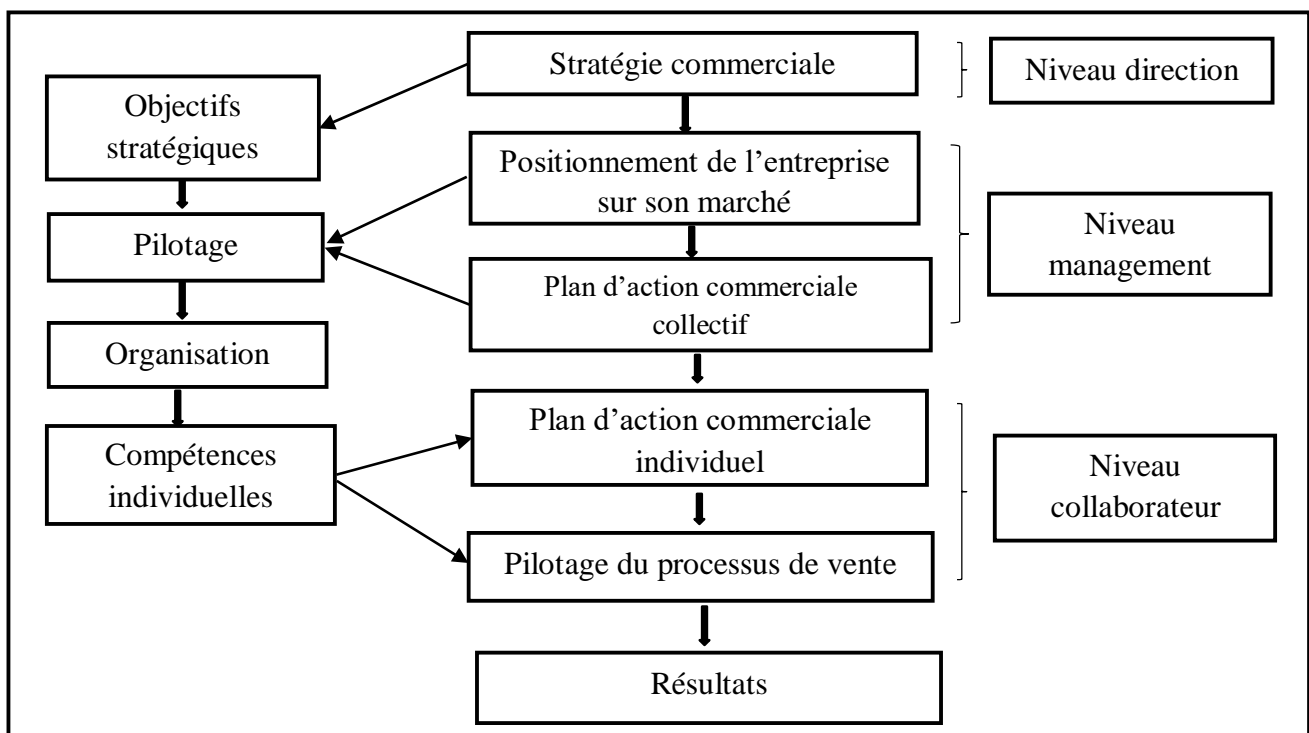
Stratégie commerciale

Niveau direction

Objectifs stratégiques

Positionnement de l'entreprise sur son marché

Pilotage

Niveau management

Plan d'action commerciale collectif

Organisation

Plan d'action commerciale individuel

Compétences individuelles

Niveau collaborateur

Pilotage du processus de vente

Résultats